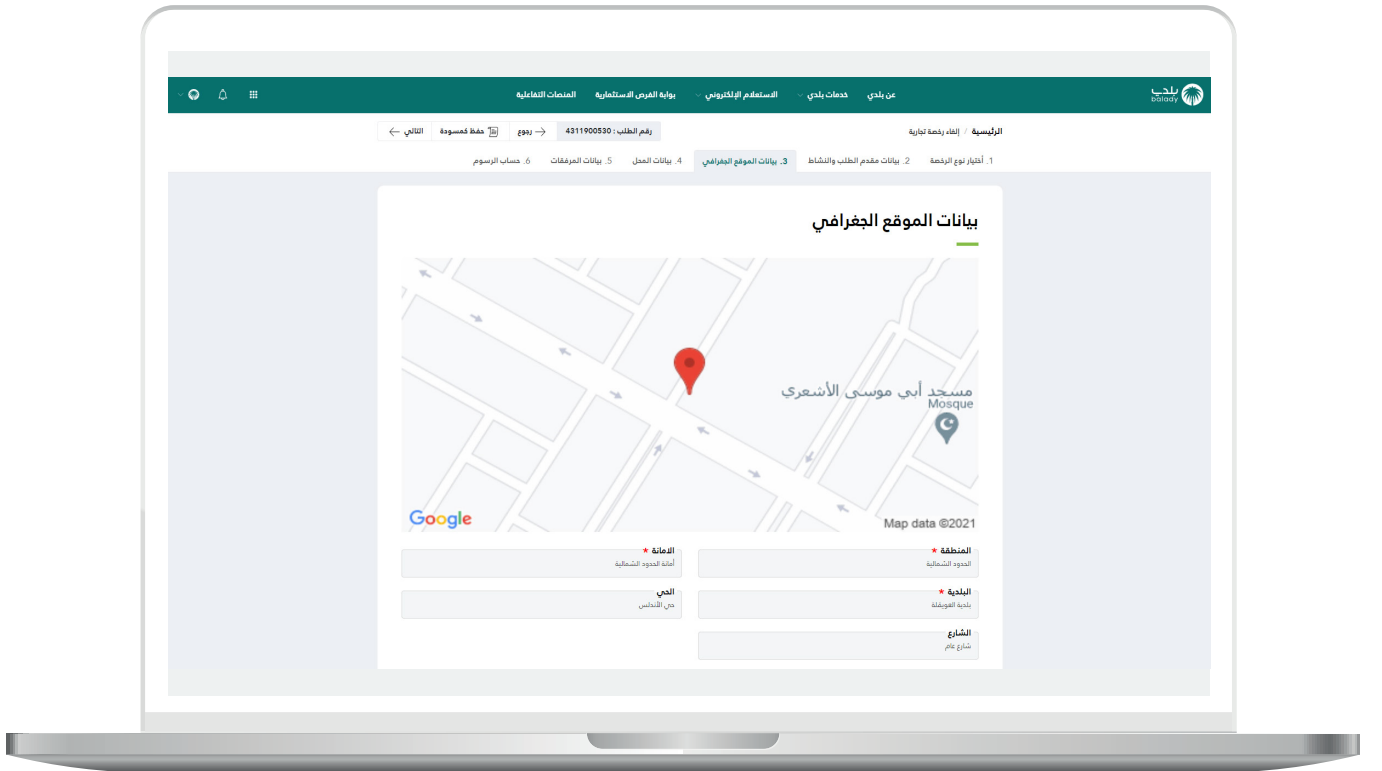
بلدي balady

عن بلدي
خدمات بلدي
الاستعلام الإلكتروني
بوابة الفرص الاستثمارية
المنصات التفاعلية

الرئيسية / إلغاء رخصة تجارية

رقم الطلب : 4311900530
رجوع
حفظ كمسودة
التالي

1. أختيار نوع الرخصة
2. بيانات مقدم الطلب والنشاط
3. بيانات الموقع الجغرافي
4. بيانات المحل
5. بيانات المرفقات
6. حساب الرسوم

بيانات الموقع الجغرافي

مسجد أبي موسى الأشعري
Mosque
Google
Map data ©2021

المنطقة *
الحدود الشمالية

الامانة *
أمانة الحدود الشمالية

البلدية *
بلدية العويقلة

الحي
حي الأندلس

الشارع
شارع عام